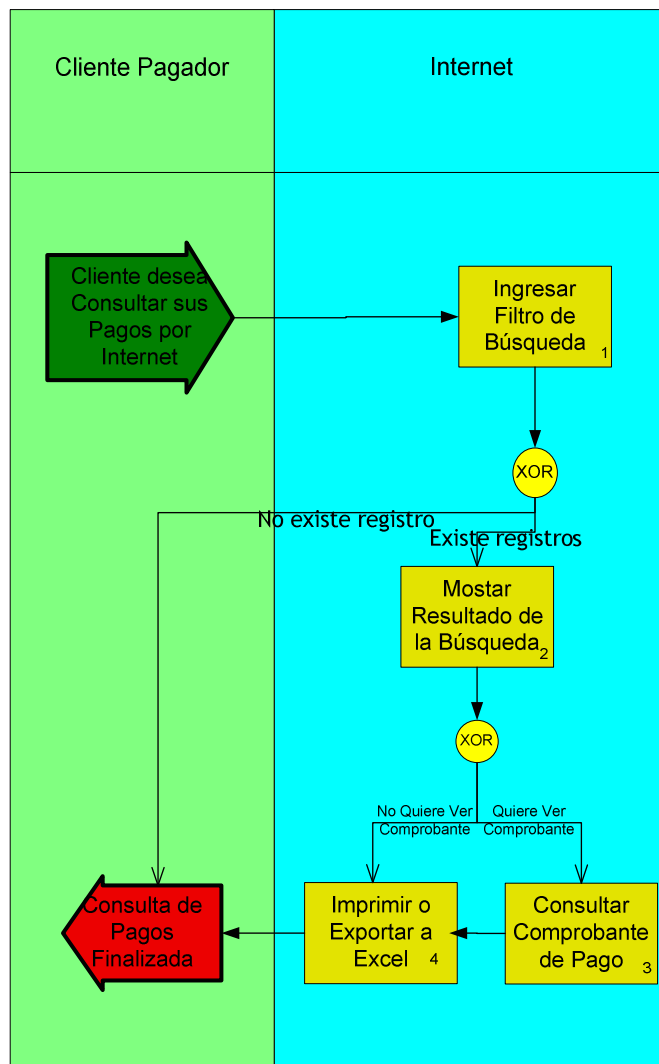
Cliente Pagador

Internet

Cliente desea Consultar sus Pagos por Internet

Ingresar Filtro de Búsqueda 1

XOR

No existe registro

Existe registros

Mostar Resultado de la Búsqueda 2

XOR

No Quiere Ver Comprobante

Quiere Ver Comprobante

Consulta de Pagos Finalizada

Imprimir o Exportar a Excel 4

Consultar Comprobante de Pago 3